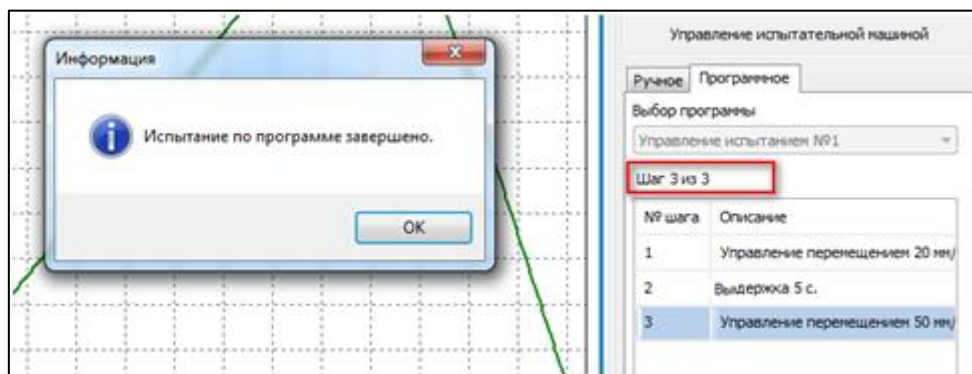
Информация

Испытание по программе завершено.

OK

Управление испытательной машиной

Ручное | Программное

Выбор программы

Управление испытанием №1

Шаг 3 из 3

| № шага | Описание |
|---|---|
| 1 | Управление перемещением 20 мм/ |
| 2 | Выдержка 5 с. |
| 3 | Управление перемещением 50 мм/ |